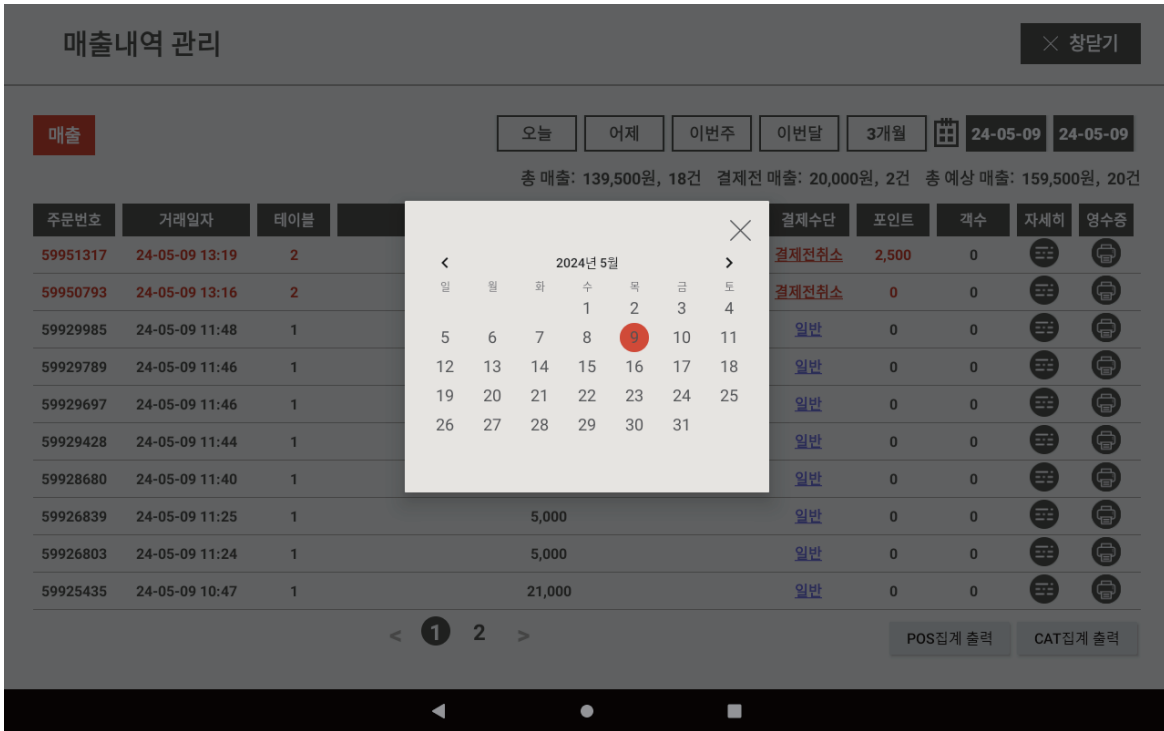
매출내역 관리

✕ 창닫기

매출

오늘 어제 이번주 이번달 3개월 24-05-09 24-05-09

총 매출: 139,500원, 18건 결제전 매출: 20,000원, 2건 총 예상 매출: 159,500원, 20건

| 주문번호 | 거래일자 | 테이블 | | 결제수단 | 포인트 | 객수 | 자세히 | 영수증 |
|---|---|---|---|---|---|---|---|---|
| 59951317 | 24-05-09 13:19 | 2 | | 결제전취소 | 2,500 | 0 | | |
| 59950793 | 24-05-09 13:16 | 2 | | 결제전취소 | 0 | 0 | | |
| 59929985 | 24-05-09 11:48 | 1 | | 일반 | 0 | 0 | | |
| 59929789 | 24-05-09 11:46 | 1 | | 일반 | 0 | 0 | | |
| 59929697 | 24-05-09 11:46 | 1 | | 일반 | 0 | 0 | | |
| 59929428 | 24-05-09 11:44 | 1 | | 일반 | 0 | 0 | | |
| 59928680 | 24-05-09 11:40 | 1 | | 일반 | 0 | 0 | | |
| 59926839 | 24-05-09 11:25 | 1 | 5,000 | 일반 | 0 | 0 | | |
| 59926803 | 24-05-09 11:24 | 1 | 5,000 | 일반 | 0 | 0 | | |
| 59925435 | 24-05-09 10:47 | 1 | 21,000 | 일반 | 0 | 0 | | |

< 1 2 >

POS집계 출력 CAT집계 출력

✕
‹ 2024년 5월 ›

| 일 | 월 | 화 | 수 | 목 | 금 | 토 |
|---|---|---|---|---|---|---|
| | | | 1 | 2 | 3 | 4 |
| 5 | 6 | 7 | 8 | 9 | 10 | 11 |
| 12 | 13 | 14 | 15 | 16 | 17 | 18 |
| 19 | 20 | 21 | 22 | 23 | 24 | 25 |
| 26 | 27 | 28 | 29 | 30 | 31 | |